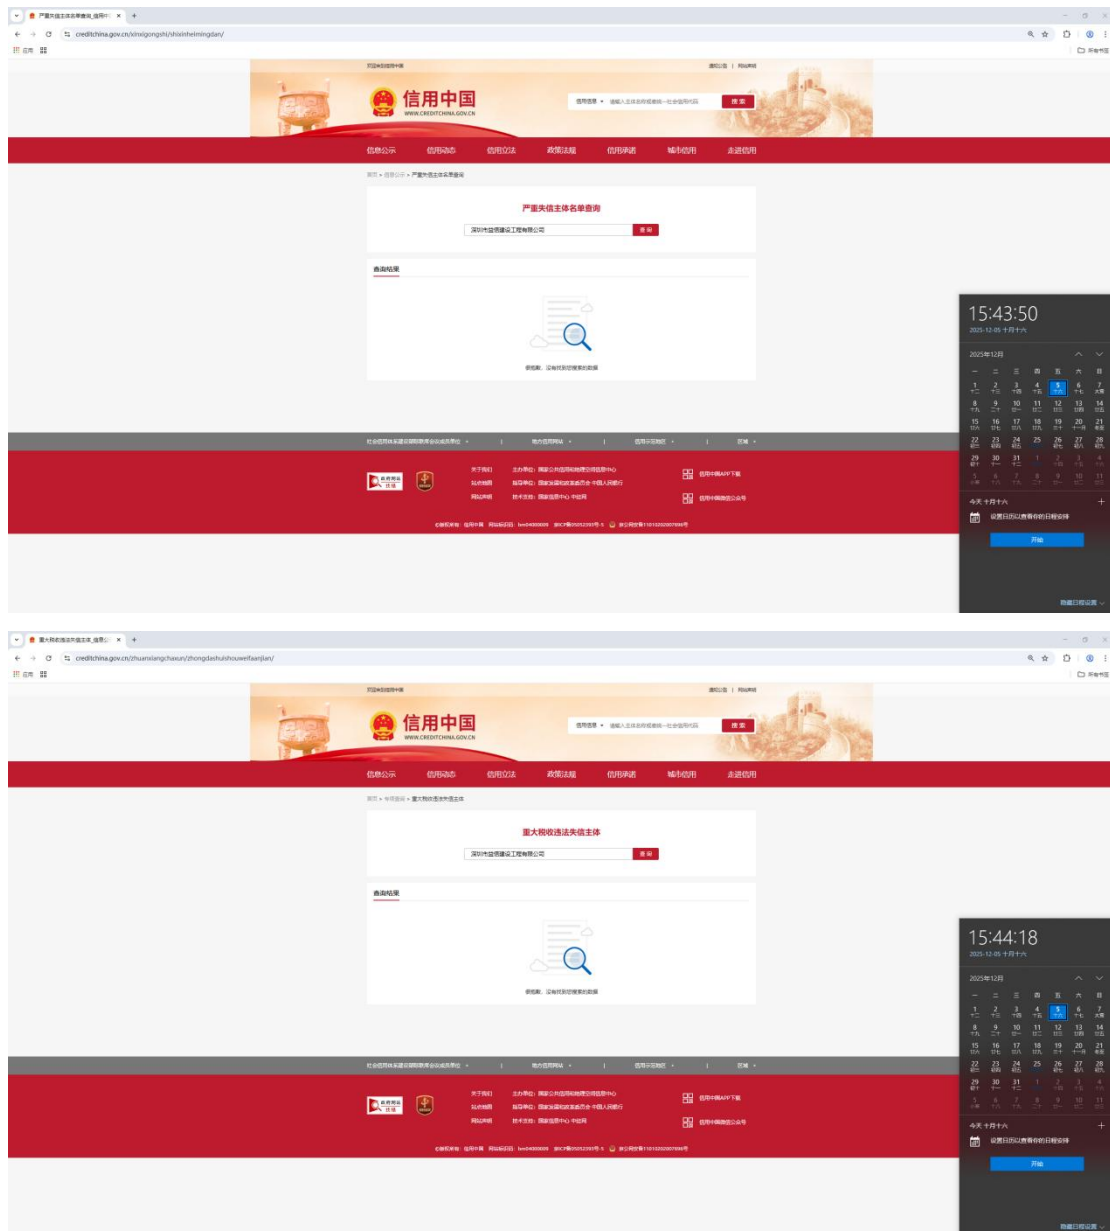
严重失信主体名单查询_信用中国 ×
creditchina.gov.cn/xinyigongshi/shixinheimingdan/

信用中国
WWW.CREDITCHINA.GOV.CN
搜索

信息公示 信用动态 信用立法 政策法规 信用评价 城市信用 走进信用

首页 > 信息公示 > 严重失信主体名单查询

严重失信主体名单查询

深圳市益德建设工程有限公司
查询

查询结果

很抱歉，没有找到您搜索的数据

信用中国APP下载
信用中国微信公众号

15:43:50
2025-12-05 十月十六
2025年12月
今天 十月十六
设置日历以查看你的日程安排
开始

重大税收违法失信主体_信用中国 ×
creditchina.gov.cn/zhuanxiangchaxun/zhongdashuishouweifaanjian/

信用中国
WWW.CREDITCHINA.GOV.CN
搜索

信息公示 信用动态 信用立法 政策法规 信用评价 城市信用 走进信用

首页 > 专项查询 > 重大税收违法失信主体

重大税收违法失信主体

深圳市益德建设工程有限公司
查询

查询结果

很抱歉，没有找到您搜索的数据

信用中国APP下载
信用中国微信公众号

15:44:18
2025-12-05 十月十六
2025年12月
今天 十月十六
设置日历以查看你的日程安排
开始